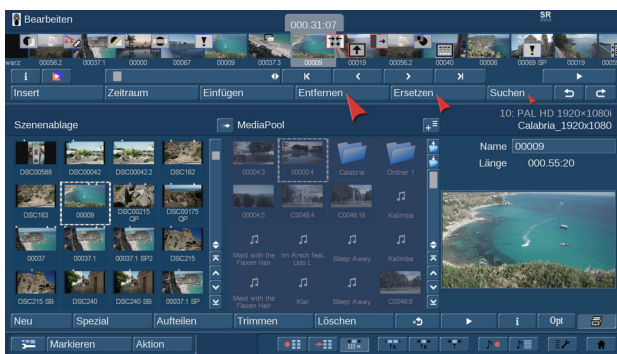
Bearbeiten

00:31:07

SR

warz 00056.2 00037.1 00000 00067 00009 00037.3 00009 00019 00056.2 00040 00006 00069 SP 00019 00056

i

K < > >I

Insert Zeitraum Einfügen Entfernen Ersetzen Suchen

Szenenablage

MediaPool

10: PAL HD 1920×1080i
Calabria_1920x1080

DSC00588 DSC00042 DSC00042.2 DSC162
DSC163 00009 DSC00215 QP DSC00175 QP
00037 00037.1 00037.1 SP2 DSC215
DSC215 SB DSC240 DSC240 SB 00037.1 SP

00004.3 00000.4 Calabria Ordner 1
00004.5 C0046.4 C0046.16 Kalimba
Mast with the Flaxen Hair Im Arsch feat. Udo L Sleep Away Kalimba
Mast with the Flaxen Hair Klar Sleep Away C0046.9

Name 00009
Länge 000.55:20

Neu Spezial Aufteilen Trimmen Löschen i Opt

Markieren Aktion